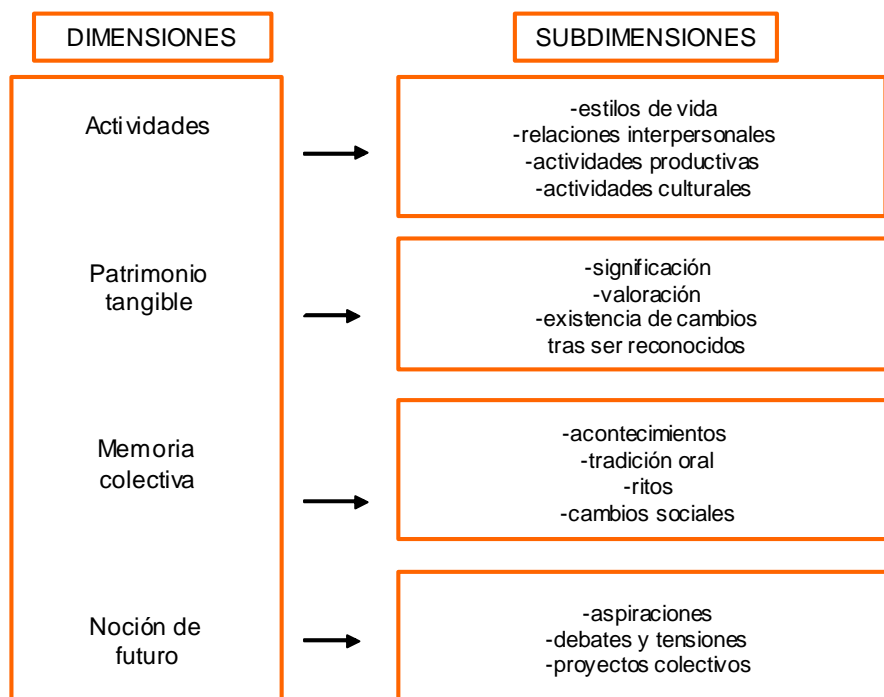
DIMENSIONES

SUBDIMENSIONES

Actividades

-estilos de vida
-relaciones interpersonales
-actividades productivas
-actividades culturales

Patrimonio tangible

-significación
-valoración
-existencia de cambios tras ser reconocidos

Memoria colectiva

-acontecimientos
-tradición oral
-ritos
-cambios sociales

Noción de futuro

-aspiraciones
-debates y tensiones
-proyectos colectivos